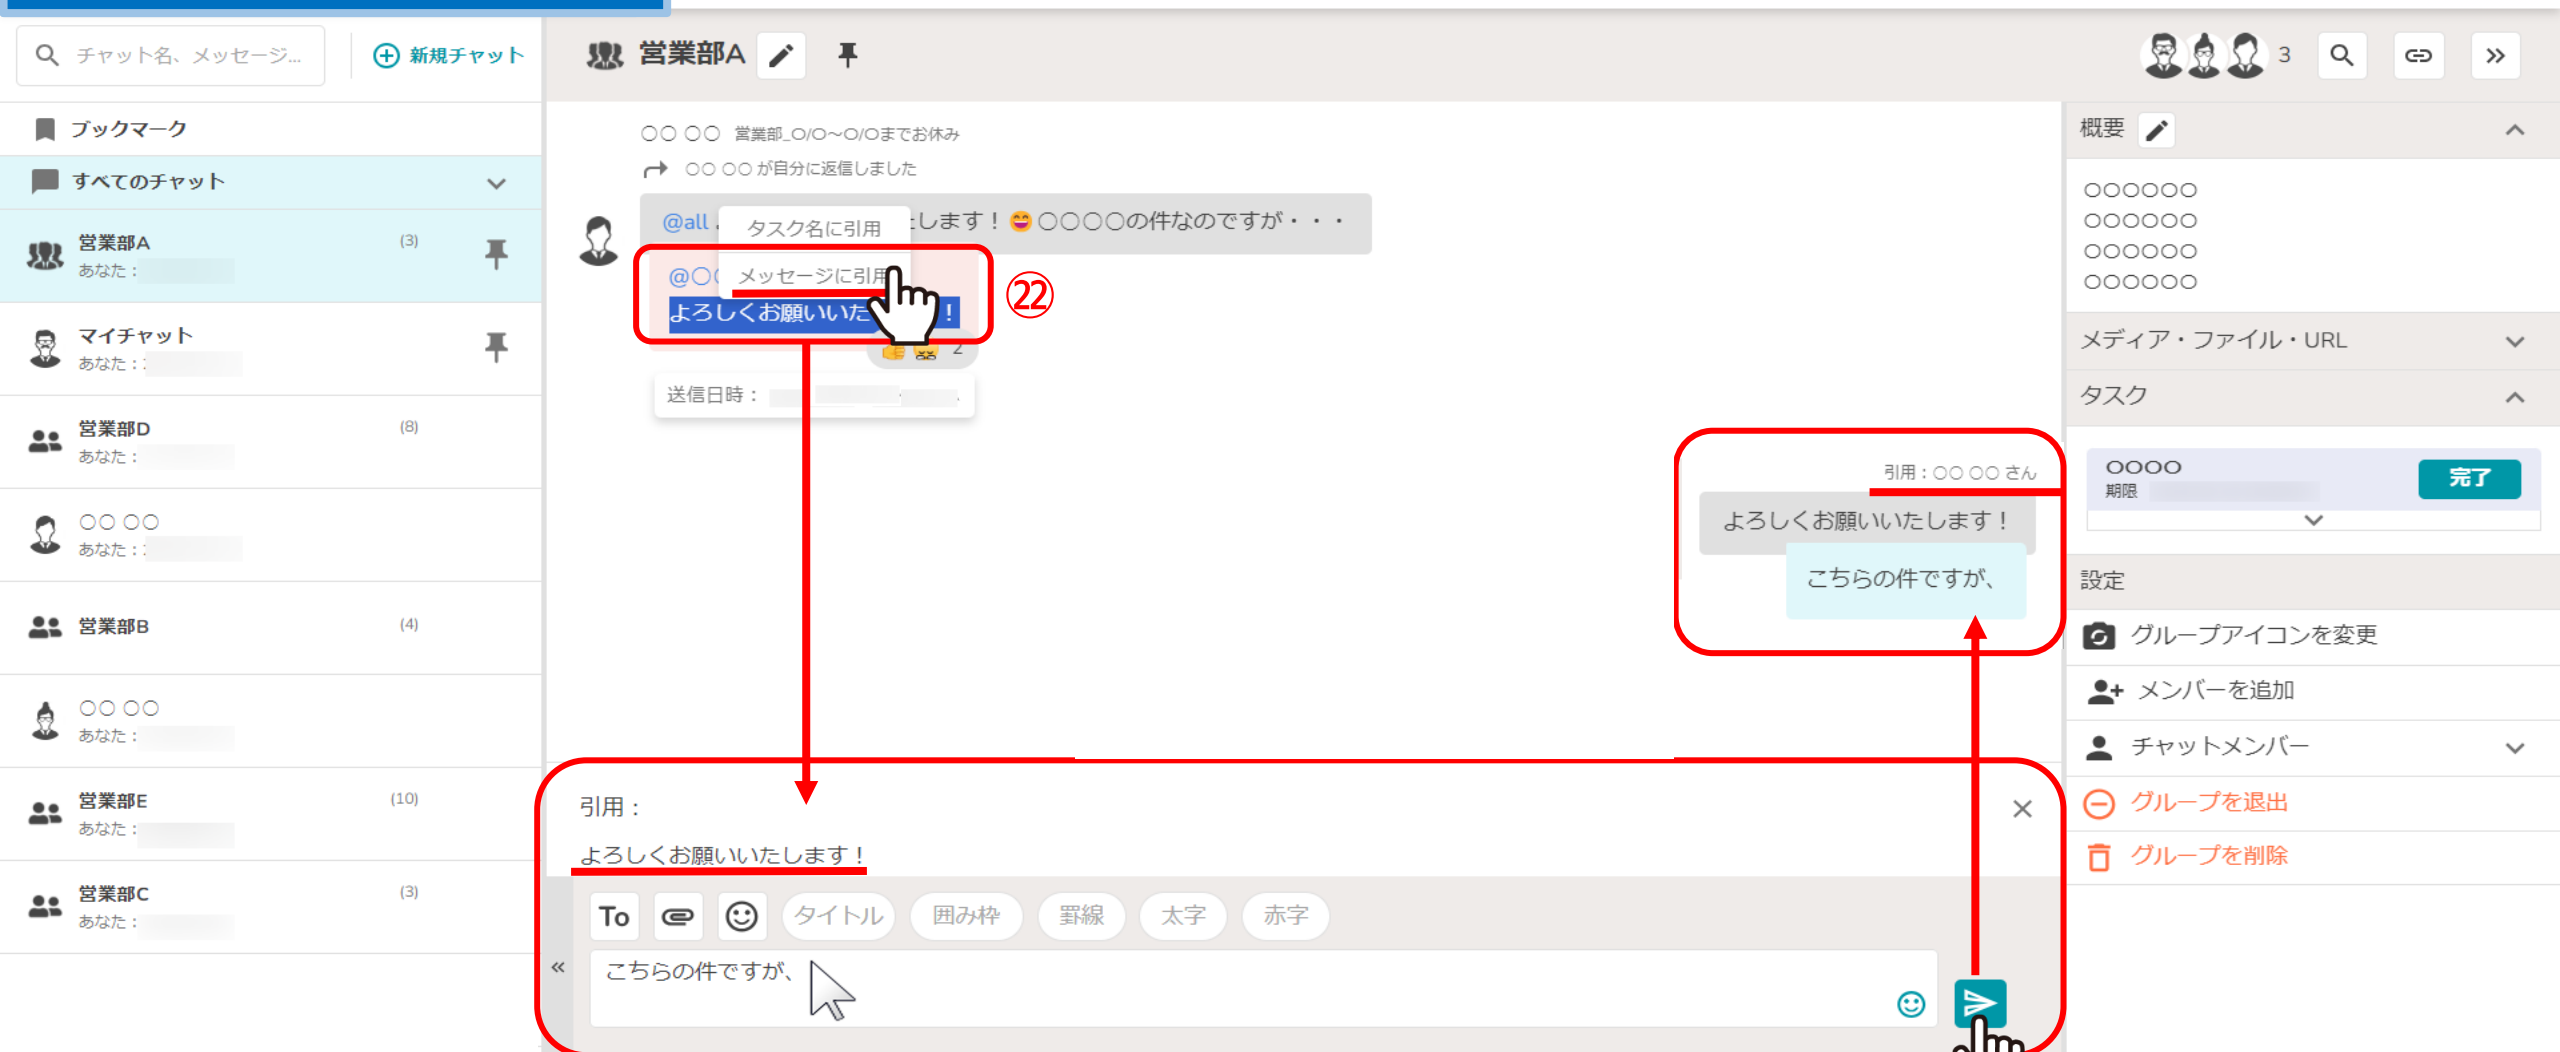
チャット名、メッセージ...
新規チャット
営業部A
3
ブックマーク
すべてのチャット
営業部A (3)
あなた：
マイチャット
あなた：
営業部D (8)
あなた：
○○ ○○
あなた：
営業部B (4)
○○ ○○
あなた：
営業部E (10)
あなた：
営業部C (3)
あなた：

○○ ○○ 営業部_○/○~○/○までお休み
○○ ○○ が自分に返信しました
@all タスク名に引用 します！😊○○○○の件なのですが・・・
@○○ メッセージに引用
よろしくお願いいた !
2
㉒
送信日時：

引用：○○ ○○ さん
よろしくお願いいたします！
こちらの件ですが、

引用：
よろしくお願いいたします！
To タイトル 囲み枠 罫線 太字 赤字
こちらの件ですが、

概要
○○○○○○
○○○○○○
○○○○○○
○○○○○○
メディア・ファイル・URL
タスク
○○○○
期限
完了
設定
グループアイコンを変更
メンバーを追加
チャットメンバー
グループを退出
グループを削除